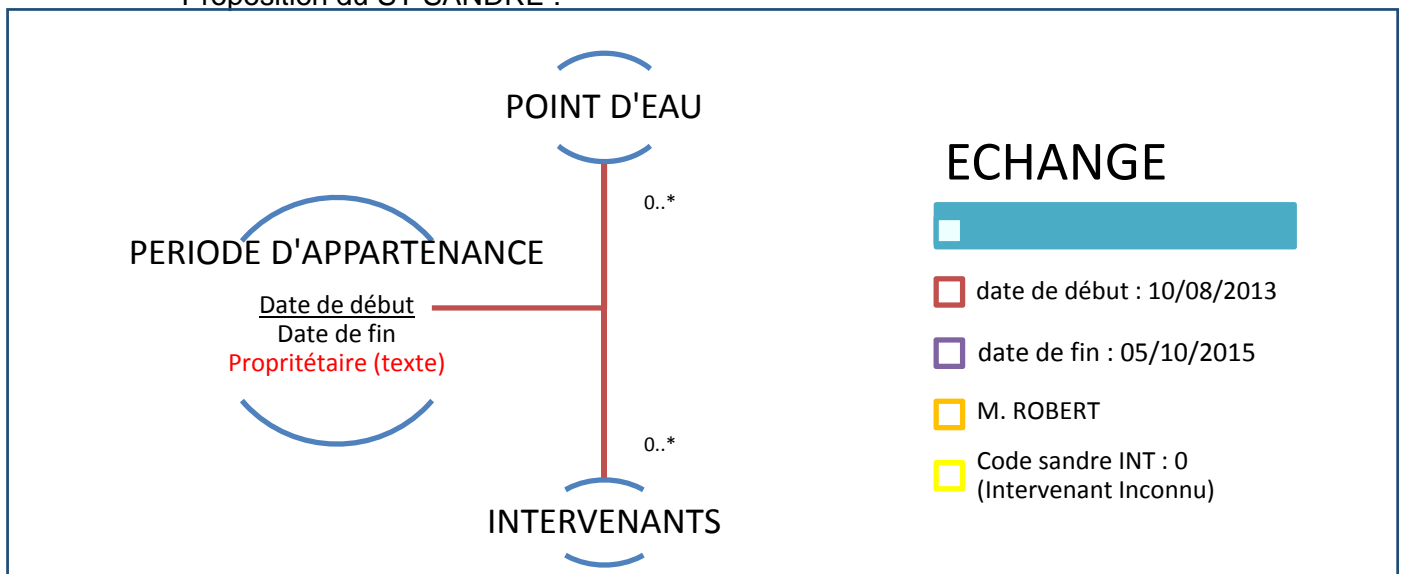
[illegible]

POINT D'EAU

0..*

PERIODE D'APPARTENANCE

Date de début
Date de fin
Propritétaire (texte)

0..*

INTERVENANTS

ECHANGE

date de début : 10/08/2013

date de fin : 05/10/2015

M. ROBERT

Code sandre INT : 0
(Intervenant Inconnu)